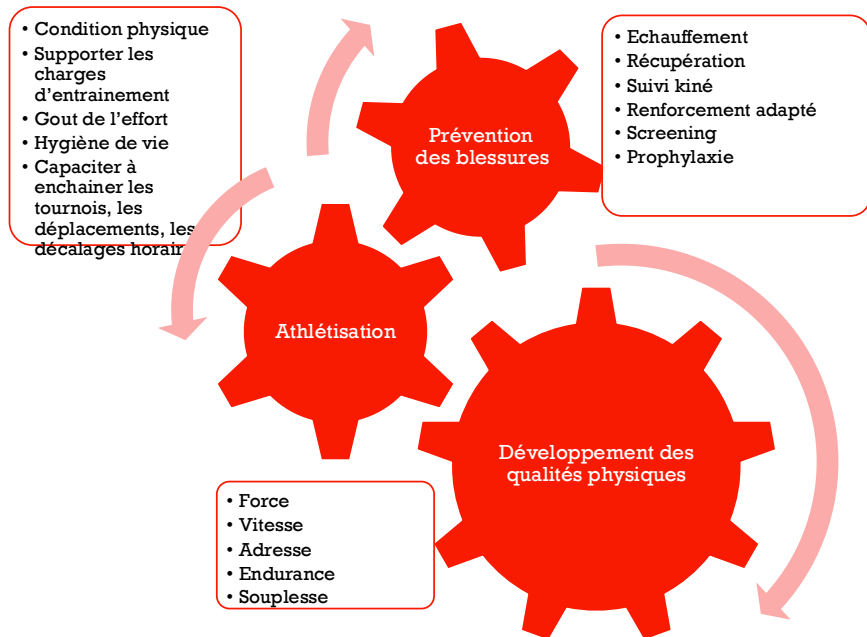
• Condition physique
• Supporter les charges d'entrainement
• Gout de l'effort
• Hygiène de vie
• Capaciter à enchainer les tournois, les déplacements, les décalages horair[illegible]

Prévention des blessures

• Echauffement
• Récupération
• Suivi kiné
• Renforcement adapté
• Screening
• Prophylaxie

Athlétisation

Développement des qualités physiques

• Force
• Vitesse
• Adresse
• Endurance
• Souplesse